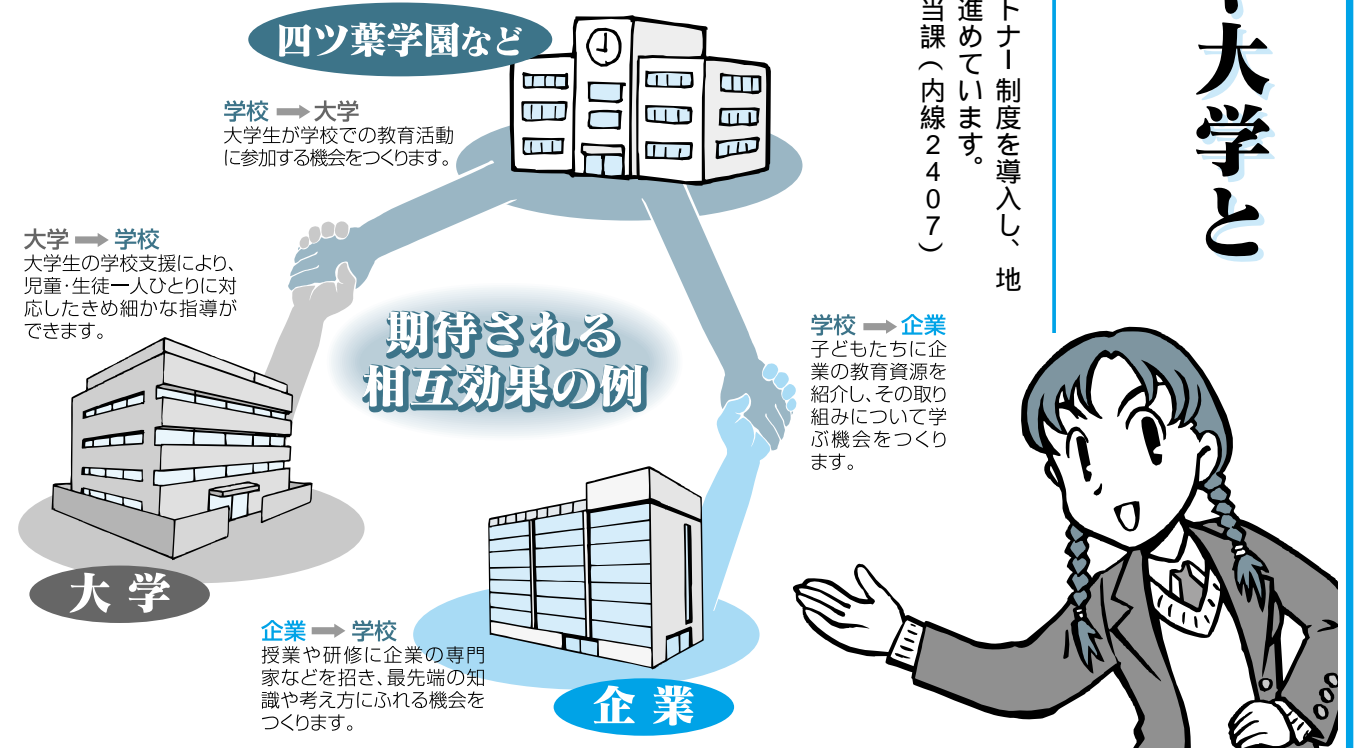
四ツ葉学園など

学校 ➡ 大学
大学生が学校での教育活動に参加する機会をつくります。

大学 ➡ 学校
大学生の学校支援により、児童･生徒一人ひとりに対応したきめ細かな指導ができます。

期待される相互効果の例

学校 ➡ 企業
子どもたちに企業の教育資源を紹介し、その取り組みについて学ぶ機会をつくります。

大学

企業 ➡ 学校
授業や研修に企業の専門家などを招き、最先端の知識や考え方にふれる機会をつくります。

企業

トナー制度を導入し、地
進めています。
当課（内線２４０７）

・大学と